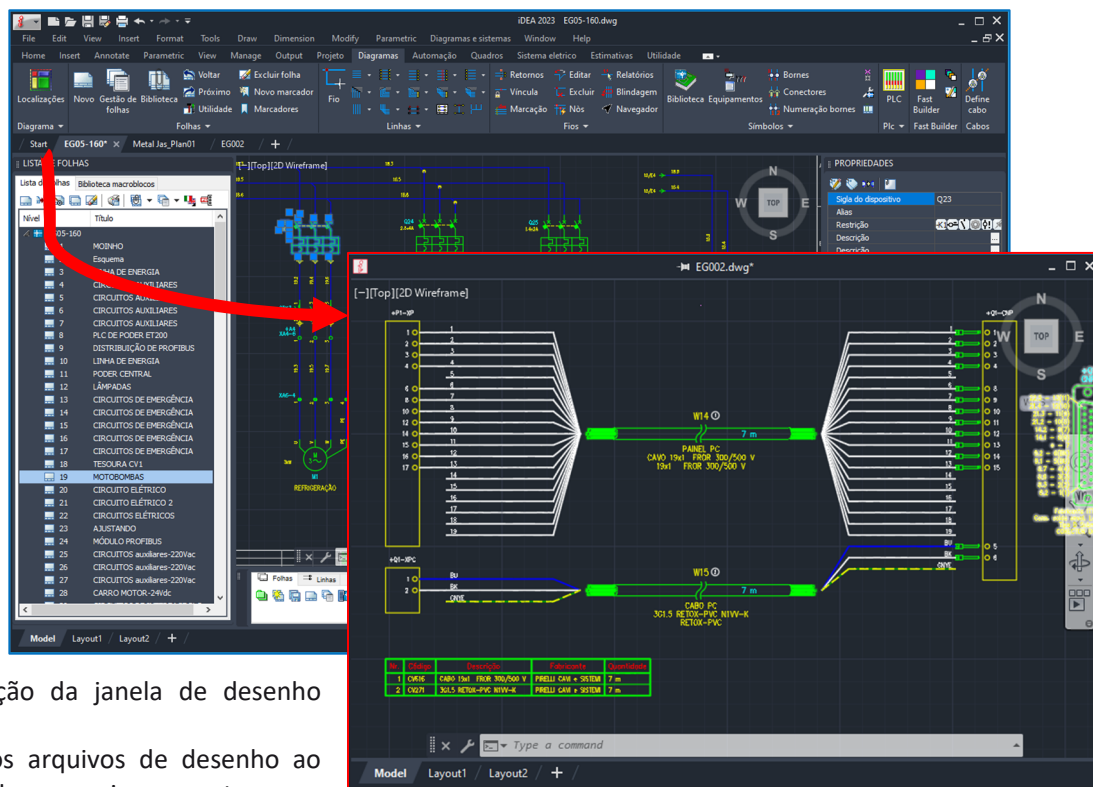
iDEA 2023 EG05-160.dwg

File Edit View Insert Format Tools Draw Dimension Modify Parametric Diagramas e sistemas Window Help

Home Insert Annotate Parametric View Manage Output Projeto Diagramas Automação Quadros Sistema eletrico Estimativas Utilidade

Localizações Novo Gestão de folhas Biblioteca Voltar Próximo Utilidade Excluir folha Novo marcador Marcadores Fio Retornos Vincula Marcação Editar Excluir Nós Relatórios Blindagem Navegador Biblioteca Equipamentos Bornes Conectores Numeração bornes PLC Fast Builder Define cabo

Diagrama Folhas Linhas Fios Símbolos Plc Fast Builder Cabos

Start EG05-160* Metal Jas_Plan01 EG002

LISTA DE FOLHAS

Lista de folhas Biblioteca macroblocos

| Nível | Título |
|---|---|
| | EG05-160 |
| 1 | MOINHO |
| 2 | Esquema |
| 3 | LINHA DE ENERGIA |
| 4 | CIRCUITOS AUXILIARES |
| 5 | CIRCUITOS AUXILIARES |
| 6 | CIRCUITOS AUXILIARES |
| 7 | CIRCUITOS AUXILIARES |
| 8 | PLC DE PODER ET200 |
| 9 | DISTRIBUIÇÃO DE PROFIBUS |
| 10 | LINHA DE ENERGIA |
| 11 | PODER CENTRAL |
| 12 | LÂMPADAS |
| 13 | CIRCUITOS DE EMERGÊNCIA |
| 14 | CIRCUITOS DE EMERGÊNCIA |
| 15 | CIRCUITOS DE EMERGÊNCIA |
| 16 | CIRCUITOS DE EMERGÊNCIA |
| 17 | CIRCUITOS DE EMERGÊNCIA |
| 18 | TESOURA CV1 |
| 19 | MOTOBOMBAS |
| 20 | CIRCUITO ELÉTRICO |
| 21 | CIRCUITO ELÉTRICO 2 |
| 22 | CIRCUITOS ELÉTRICOS |
| 23 | AJUSTANDO |
| 24 | MÓDULO PROFIBUS |
| 25 | CIRCUITOS auxiliares-220Vac |
| 26 | CIRCUITOS auxiliares-220Vac |
| 27 | CIRCUITOS auxiliares-220Vac |
| 28 | CARRO MOTOR-24Vdc |

[-][Top][2D Wireframe]

REFRIGERAÇÃO

Folhas Linhas

Model Layout1 Layout2

PROPRIEDADES

Sigla do dispositivo Q23
Alias
Restrição
Descrição

EG002.dwg*

[-][Top][2D Wireframe]

+P1-XP

W14
PAINEL PC
CAVO 19x1 FROR 300/500 V
19x1 FROR 300/500 V
7 m

+Q1-XPC
BU BK GNYE

W15
CABO PC
3G1.5 RETOX-PVC N1VV-K
RETOX-PVC
7 m

| Nr. | Código | Descrição | Fabricante | Quantidade |
|---|---|---|---|---|
| 1 | CV616 | CABO 19x1 FROR 300/500 V | PIRELLI CAVI e SISTEM | 7 m |
| 2 | CV271 | 3G1.5 RETOX-PVC N1VV-K | PIRELLI CAVI e SISTEM | 7 m |

Type a command

Model Layout1 Layout2

ção da janela de desenho

os arquivos de desenho ao